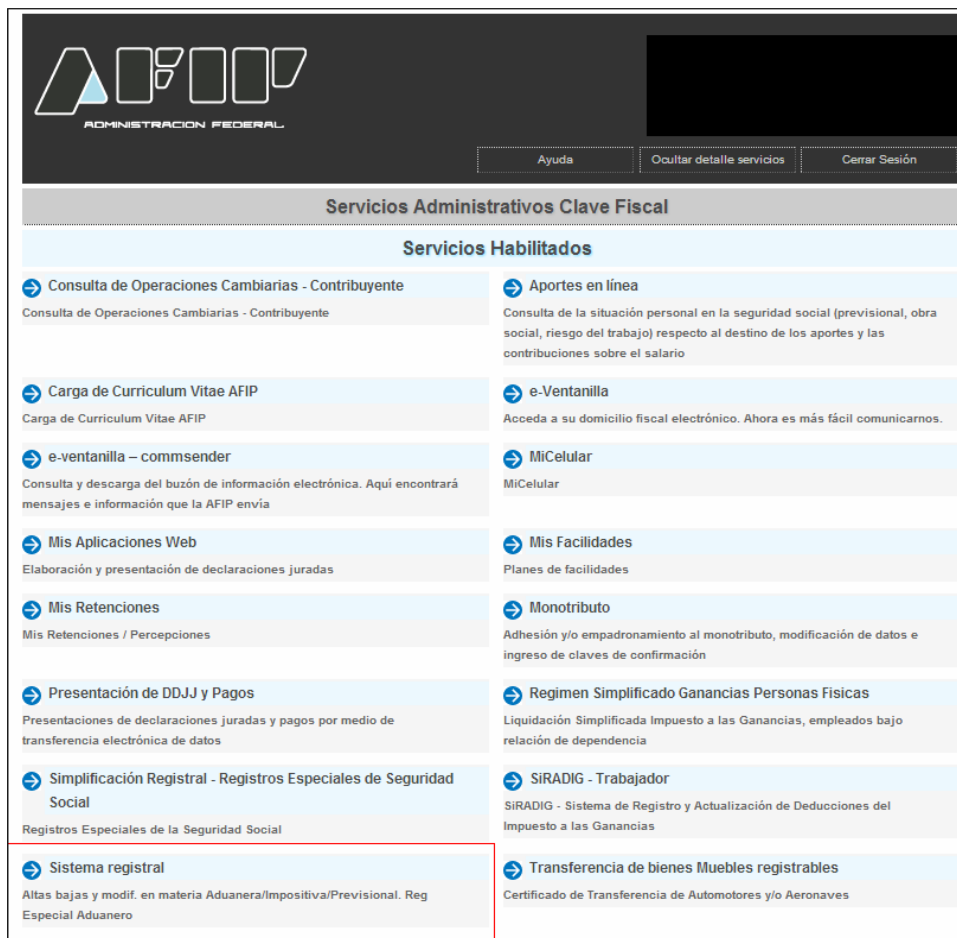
AFIP
ADMINISTRACION FEDERAL

Ayuda | Ocultar detalle servicios | Cerrar Sesión

Servicios Administrativos Clave Fiscal

Servicios Habilitados

Consulta de Operaciones Cambiarias - Contribuyente
Consulta de Operaciones Cambiarias - Contribuyente

Aportes en línea
Consulta de la situación personal en la seguridad social (previsional, obra social, riesgo del trabajo) respecto al destino de los aportes y las contribuciones sobre el salario

Carga de Curriculum Vitae AFIP
Carga de Curriculum Vitae AFIP

e-Ventanilla
Acceda a su domicilio fiscal electrónico. Ahora es más fácil comunicarnos.

e-ventanilla – commsender
Consulta y descarga del buzón de información electrónica. Aquí encontrará mensajes e información que la AFIP envía

MiCelular
MiCelular

Mis Aplicaciones Web
Elaboración y presentación de declaraciones juradas

Mis Facilidades
Planes de facilidades

Mis Retenciones
Mis Retenciones / Percepciones

Monotributo
Adhesión y/o empadronamiento al monotributo, modificación de datos e ingreso de claves de confirmación

Presentación de DDJJ y Pagos
Presentaciones de declaraciones juradas y pagos por medio de transferencia electrónica de datos

Regimen Simplificado Ganancias Personas Fisicas
Liquidación Simplificada Impuesto a las Ganancias, empleados bajo relación de dependencia

Simplificación Registral - Registros Especiales de Seguridad Social
Registros Especiales de la Seguridad Social

SiRADIG - Trabajador
SiRADIG - Sistema de Registro y Actualización de Deducciones del Impuesto a las Ganancias

Sistema registral
Altas bajas y modif. en materia Aduanera/Impositiva/Previsional. Reg Especial Aduanero

Transferencia de bienes Muebles registrables
Certificado de Transferencia de Automotores y/o Aeronaves